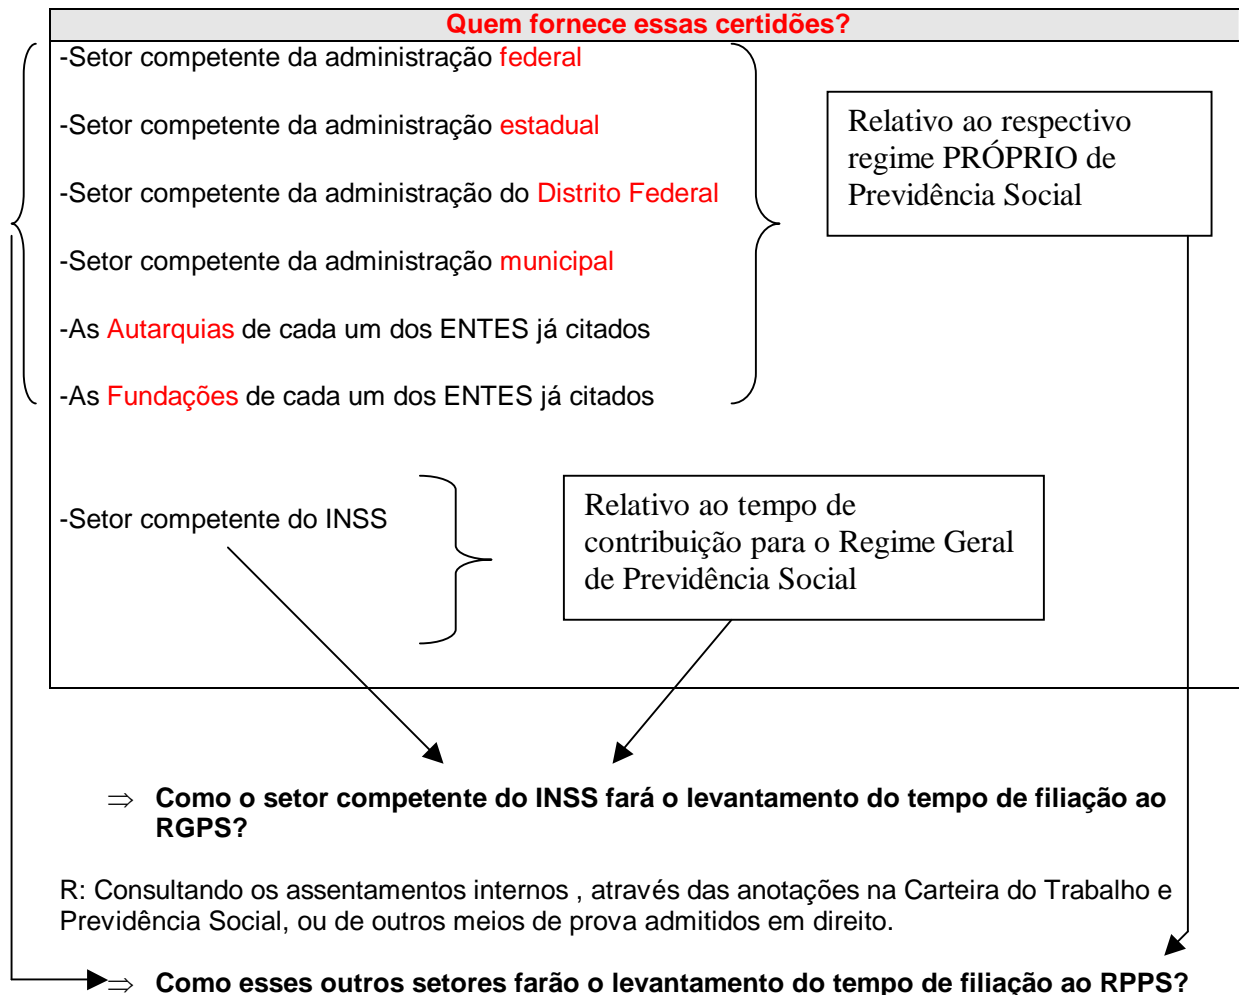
Quem fornece essas certidões?

-Setor competente da administração federal

-Setor competente da administração estadual

-Setor competente da administração do Distrito Federal

-Setor competente da administração municipal

-As Autarquias de cada um dos ENTES já citados

-As Fundações de cada um dos ENTES já citados

Relativo ao respectivo regime PRÓPRIO de Previdência Social

-Setor competente do INSS

Relativo ao tempo de contribuição para o Regime Geral de Previdência Social

⇒ Como o setor competente do INSS fará o levantamento do tempo de filiação ao RGPS?

R: Consultando os assentamentos internos , através das anotações na Carteira do Trabalho e Previdência Social, ou de outros meios de prova admitidos em direito.

⇒ Como esses outros setores farão o levantamento do tempo de filiação ao RPPS?